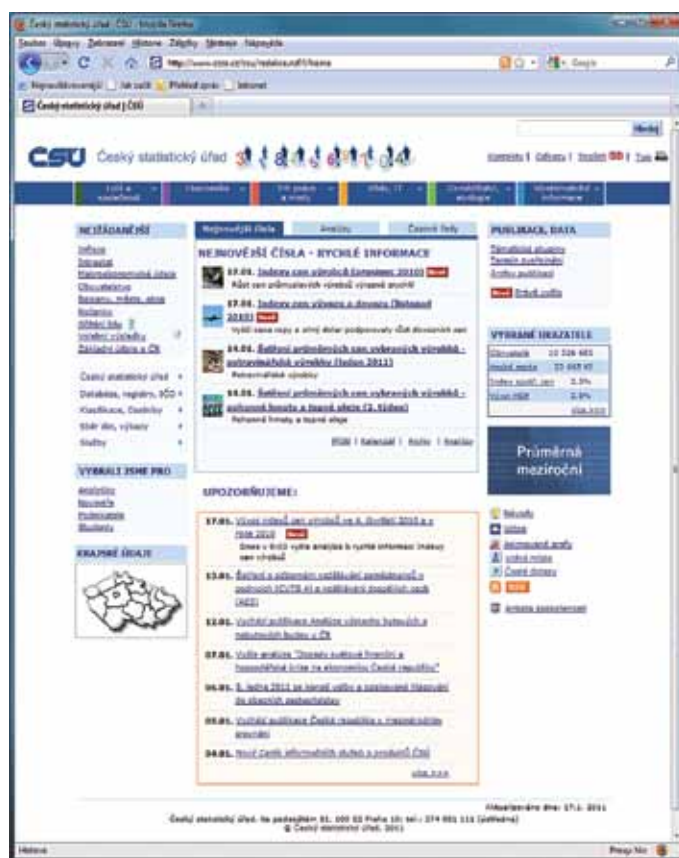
Český statistický úřad : ČSÚ - Mozilla Firefox

Soubor Úpravy Zobrazení Historie Záložky Nástroje Nápověda

http://www.czso.cz/csu/redakce.nsf/i/home

Český statistický úřad | ČSÚ

Hledej

CSU Český statistický úřad

Kontakty | Odkazy | English | Tisk

Lidé a společnost | Ekonomika | Ceny, práce a mzdy | Věda, IT | Zemědělství, ekologie | Statistické informace

NEJŽÁDANĚJŠÍ

Inflace
Nezaměstnanost
Hrubý domácí produkt
Obyvatelstvo
Regiony, města, obce
Registry
Sčítání lidu
Volební výsledky
Základní údaje o ČR

Český statistický úřad
Databáze, registry, SČD
Klasifikace, číselníky
Sběr dat, výkazy
Služby

VYBRALI JSME PRO

Analytiky
Novináře
Podnikatele
Studenty

KRAJSKÉ ÚDAJE

Nejnovější čísla | Analýzy | Časové řady

NEJNOVĚJŠÍ ČÍSLA - RYCHLÉ INFORMACE

17.01. Indexy cen výrobců (prosinec 2010) Nové
Růst cen průmyslových výrobců výrazně zrychlil

17.01. Indexy cen vývozu a dovozu (listopad 2010) Nové
Vyšší ceny ropy a silný dolar podporovaly růst dovozních cen

14.01. Šetření průměrných cen vybraných výrobků - pohonné hmoty (leden 2011)
Pohonné hmoty

14.01. Šetření průměrných cen vybraných výrobků - pohonné hmoty a topné oleje (2. týden)
Pohonné hmoty a topné oleje

RSS | Kalendář | Archiv | Analýzy

UPOZORŇUJEME:

17.01. Vývoj indexů cen výrobců ve 4. čtvrtletí 2010 a v roce 2010 Nové
Dnes v 9:00 vyšla analýza k rychlé informaci Indexy cen výrobců

13.01. Šetření o způsobech vzdělávání zaměstnanců v podnicích (CVTS 4) a vzdělávání dospělých osob (AES)

12.01. Vyšlá publikace Analýza výsledků bytových a nebytových budov v ČR

07.01. Vyšla analýza "Dopady světové finanční a hospodářské krize na ekonomiku České republiky"

06.01. 5. ledna 2011 se konalo setkání s poskytovateli finančních dat statistických zjišťování

05.01. Vyšlá publikace Česká republika v mezinárodním srovnání

04.01. Nové Centrum informačních služeb a prodejních ČSÚ

více >>>

PUBLIKACE, DATA

Statistická ročenka
Katalog produktů
Archiv publikací

Nové Ediční plán

VYBRANÉ UKAZATELE

| Obyvatelé | 10 526 685 |
|---|---|
| průměrná mzda | 23 665 Kč |
| Index spotř. cen | 2,3% |
| Růst HDP | 2,8% |
| | více >>> |

Průměrná meziroční

Novinky
Zdroje
Akceptované grafy
Grafická mapa
Časové řady
RSS
Anketa spokojenosti

Aktualizováno dne: 17.1. 2011

Český statistický úřad, Na padesátém 81, 100 82 Praha 10; tel.: 274 051 111 (ústředna)
© Český statistický úřad, 2011

Hotovo